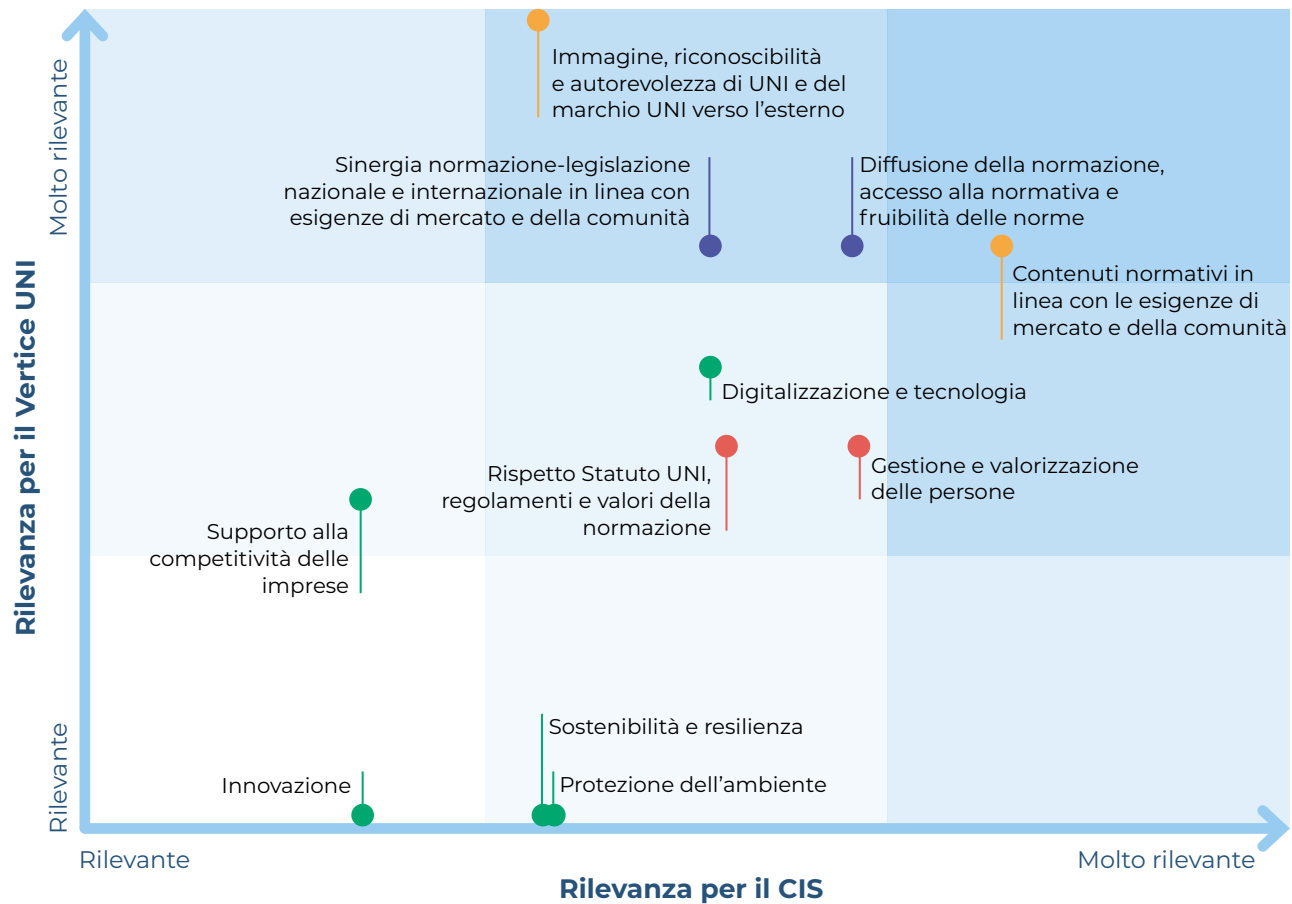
Molto rilevante

Rilevanza per il Vertice UNI

Rilevante

Immagine, riconoscibilità e autorevolezza di UNI e del marchio UNI verso l'esterno

Sinergia normazione-legislazione nazionale e internazionale in linea con esigenze di mercato e della comunità

Diffusione della normazione, accesso alla normativa e fruibilità delle norme

Contenuti normativi in linea con le esigenze di mercato e della comunità

Digitalizzazione e tecnologia

Rispetto Statuto UNI, regolamenti e valori della normazione

Gestione e valorizzazione delle persone

Supporto alla competitività delle imprese

Sostenibilità e resilienza

Innovazione

Protezione dell'ambiente

Rilevante

Molto rilevante

Rilevanza per il CIS